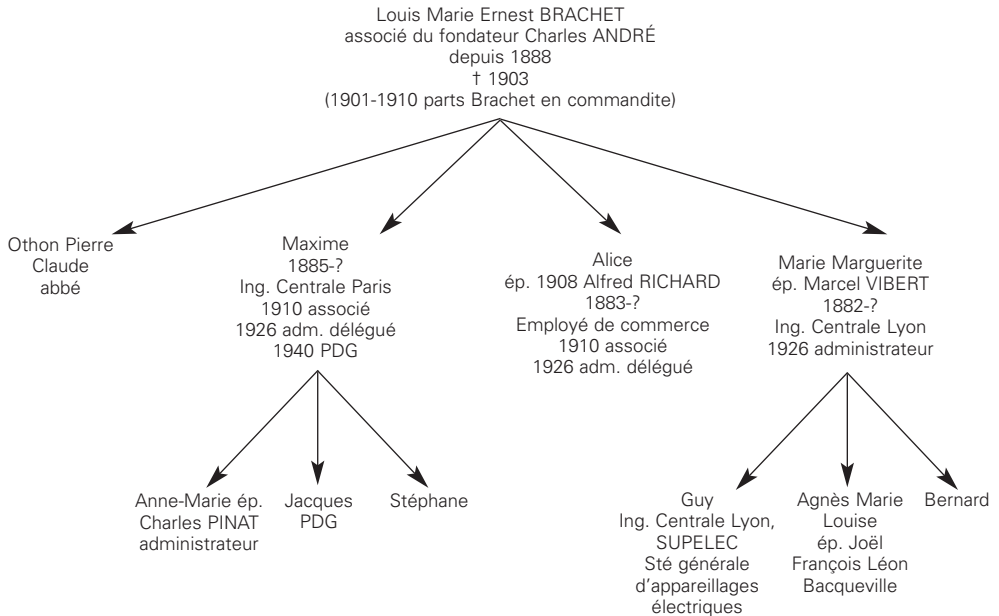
Louis Marie Ernest BRACHET
associé du fondateur Charles ANDRÉ
depuis 1888
† 1903
(1901-1910 parts Brachet en commandite)

Othon Pierre
Claude
abbé

Maxime
1885-?
Ing. Centrale Paris
1910 associé
1926 adm. délégué
1940 PDG

Alice
ép. 1908 Alfred RICHARD
1883-?
Employé de commerce
1910 associé
1926 adm. délégué

Marie Marguerite
ép. Marcel VIBERT
1882-?
Ing. Centrale Lyon
1926 administrateur

Anne-Marie ép.
Charles PINAT
administrateur

Jacques
PDG

Stéphane

Guy
Ing. Centrale Lyon,
SUPELEC
Sté générale
d'appareillages
électriques

Agnès Marie
Louise
ép. Joël
François Léon
Bacqueville

Bernard